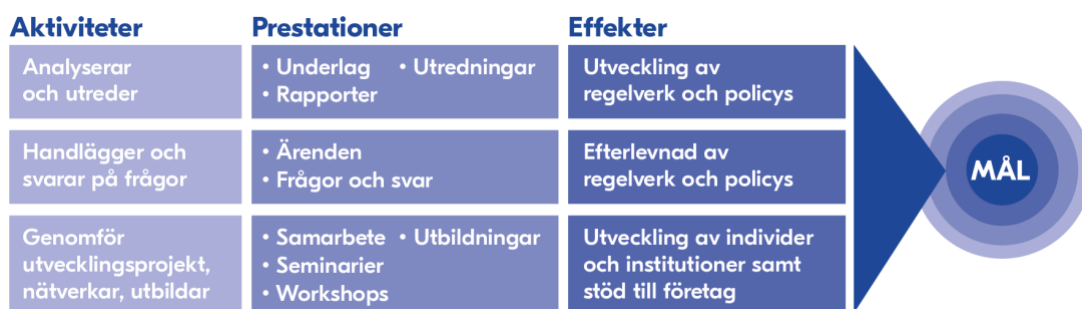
Aktiviteter

Analyserar och utreder

Handlägger och svarar på frågor

Genomför utvecklingsprojekt, nätverkar, utbildar

Prestationer

• Underlag • Utredningar
• Rapporter

• Ärenden
• Frågor och svar

• Samarbete • Utbildningar
• Seminarier
• Workshops

Effekter

Utveckling av regelverk och policys

Efterlevnad av regelverk och policys

Utveckling av individer och institutioner samt stöd till företag

MÅL